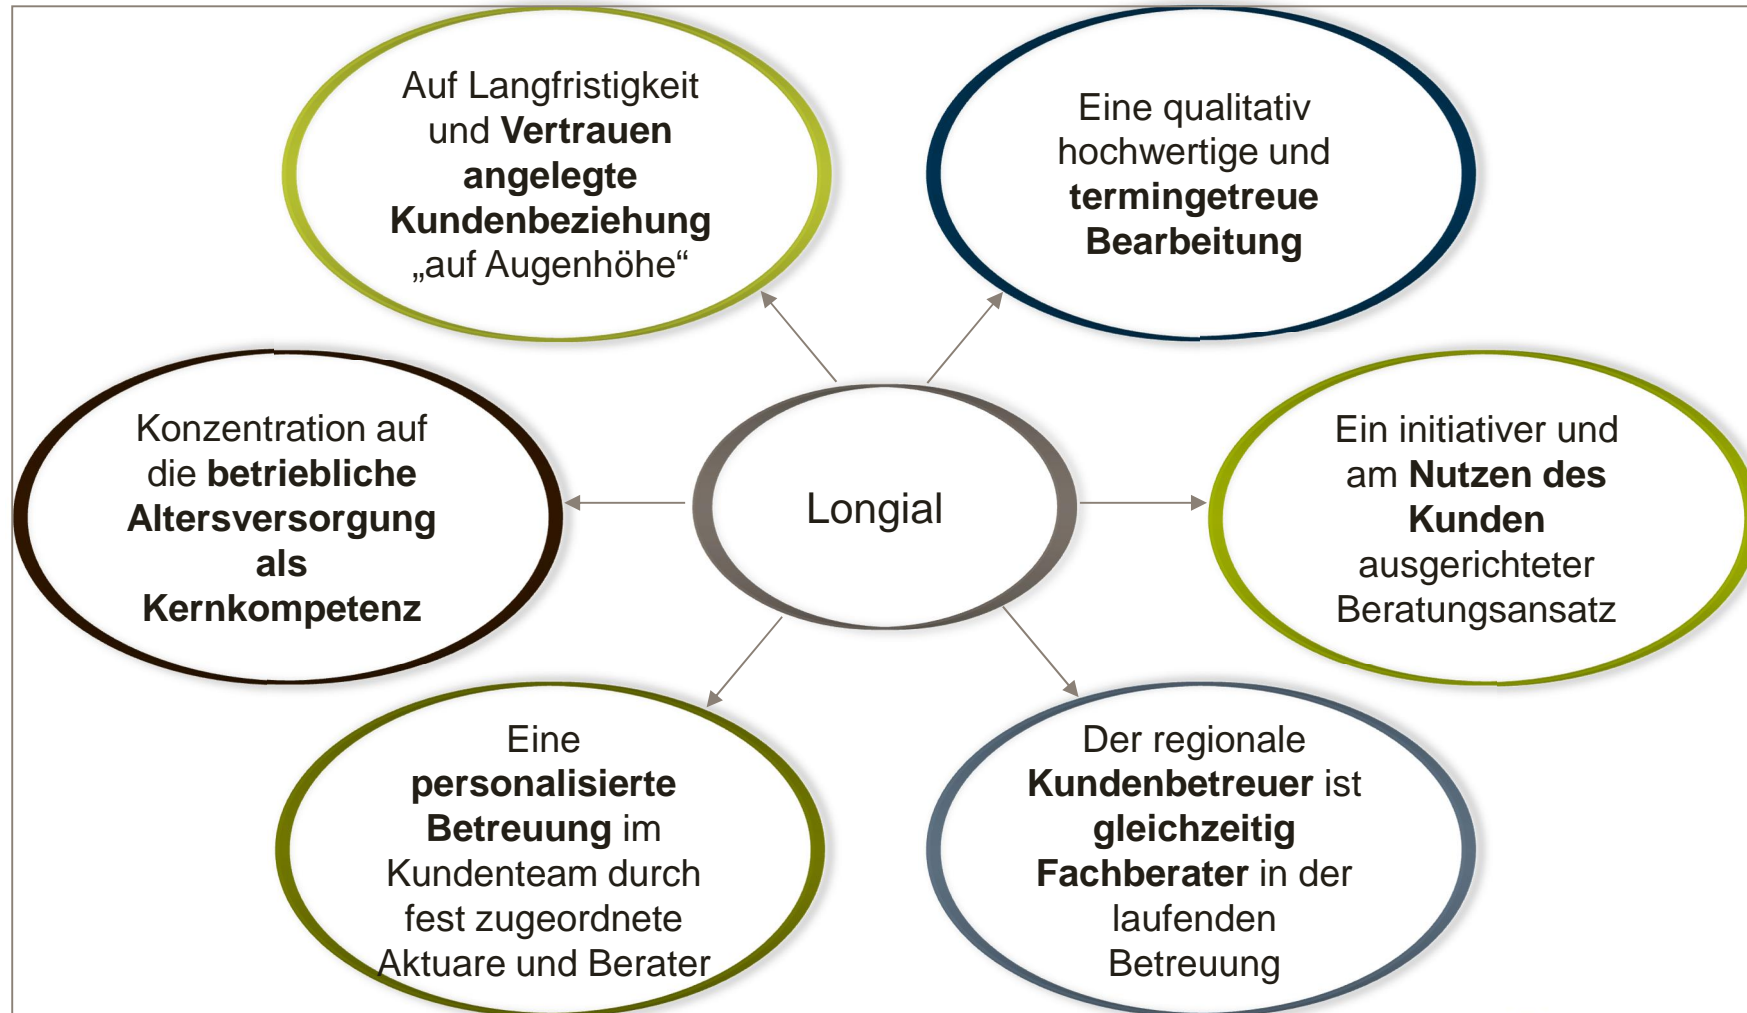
Auf Langfristigkeit und Vertrauen angelegte Kundenbeziehung „auf Augenhöhe“

Eine qualitativ hochwertige und termingetreue Bearbeitung

Konzentration auf die betriebliche Altersversorgung als Kernkompetenz

Longial

Ein initiativer und am Nutzen des Kunden ausgerichteter Beratungsansatz

Eine personalisierte Betreuung im Kundenteam durch fest zugeordnete Aktuare und Berater

Der regionale Kundenbetreuer ist gleichzeitig Fachberater in der laufenden Betreuung